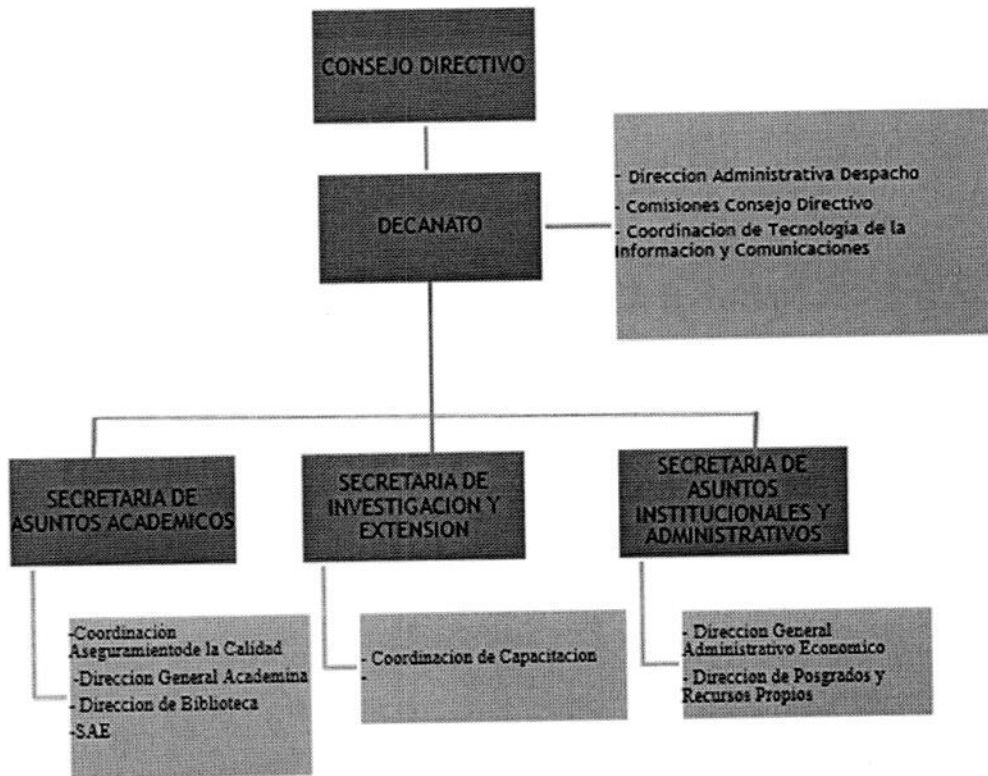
CONSEJO DIRECTIVO

DECANATO

- Direccion Administrativa Despacho
- Comisiones Consejo Directivo
- Coordinacion de Tecnologia de la Informacion y Comunicaciones

SECRETARIA DE ASUNTOS ACADEMICOS

SECRETARIA DE INVESTIGACION Y EXTENSION

SECRETARIA DE ASUNTOS INSTITUCIONALES Y ADMINISTRATIVOS

-Coordinacion Aseguramientode la Calidad
-Direccion General Academina
- Direccion de Biblioteca
-SAE

- Coordinacion de Capacitacion
-

- Direccion General Administrativo Economico
- Direccion de Posgrados y Recursos Propios